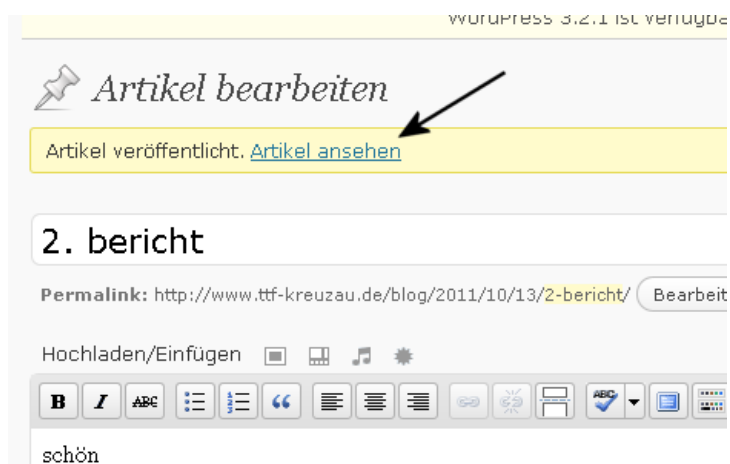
WordPress 3.2.1 ist verfügba

Artikel bearbeiten

Artikel veröffentlicht. Artikel ansehen

2. bericht

Permalink: http://www.ttf-kreuzau.de/blog/2011/10/13/2-bericht/ Bearbeit

Hochladen/Einfügen

B I ABC “ ABC

schön